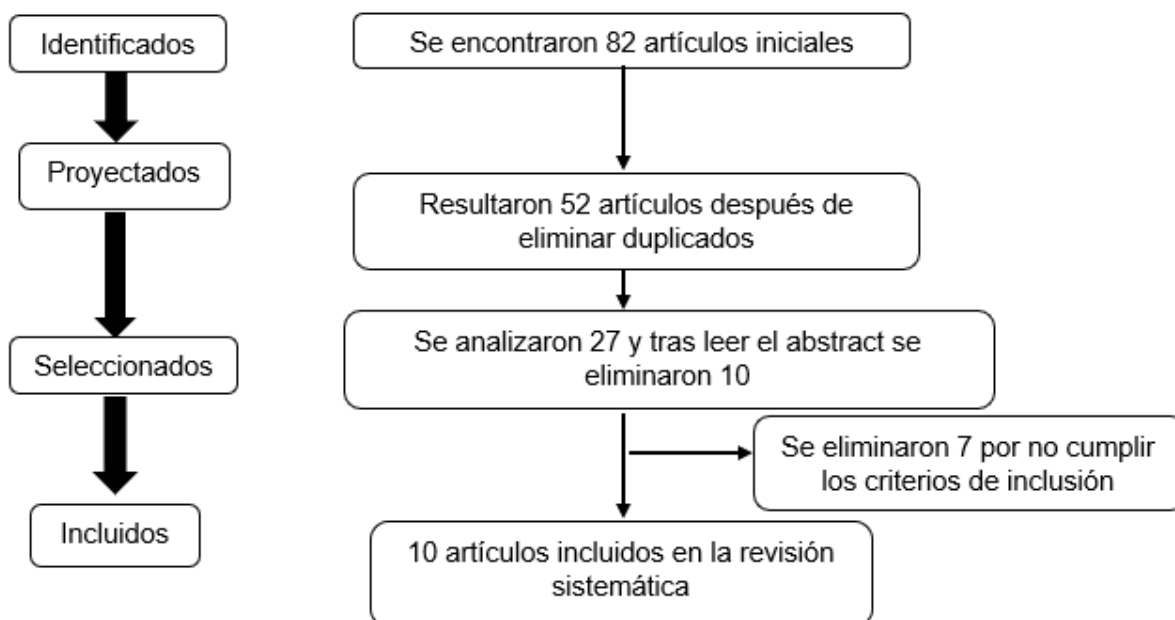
Identificados

Proyectados

Seleccionados

Incluidos

Se encontraron 82 artículos iniciales

Resultaron 52 artículos después de eliminar duplicados

Se analizaron 27 y tras leer el abstract se eliminaron 10

Se eliminaron 7 por no cumplir los criterios de inclusión

10 artículos incluidos en la revisión sistemática